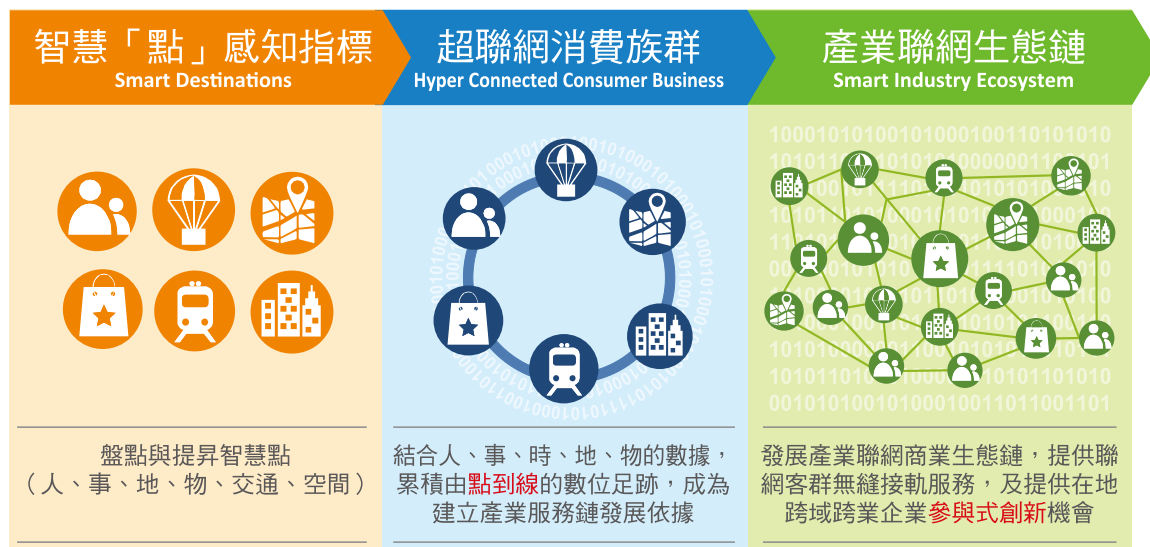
智慧「點」感知指標
Smart Destinations

超聯網消費族群
Hyper Connected Consumer Business

產業聯網生態鏈
Smart Industry Ecosystem

盤點與提昇智慧點（人、事、地、物、交通、空間）

結合人、事、時、地、物的數據，累積由點到線的數位足跡，成為建立產業服務鏈發展依據

發展產業聯網商業生態鏈，提供聯網客群無縫接軌服務，及提供在地跨域跨業企業參與式創新機會